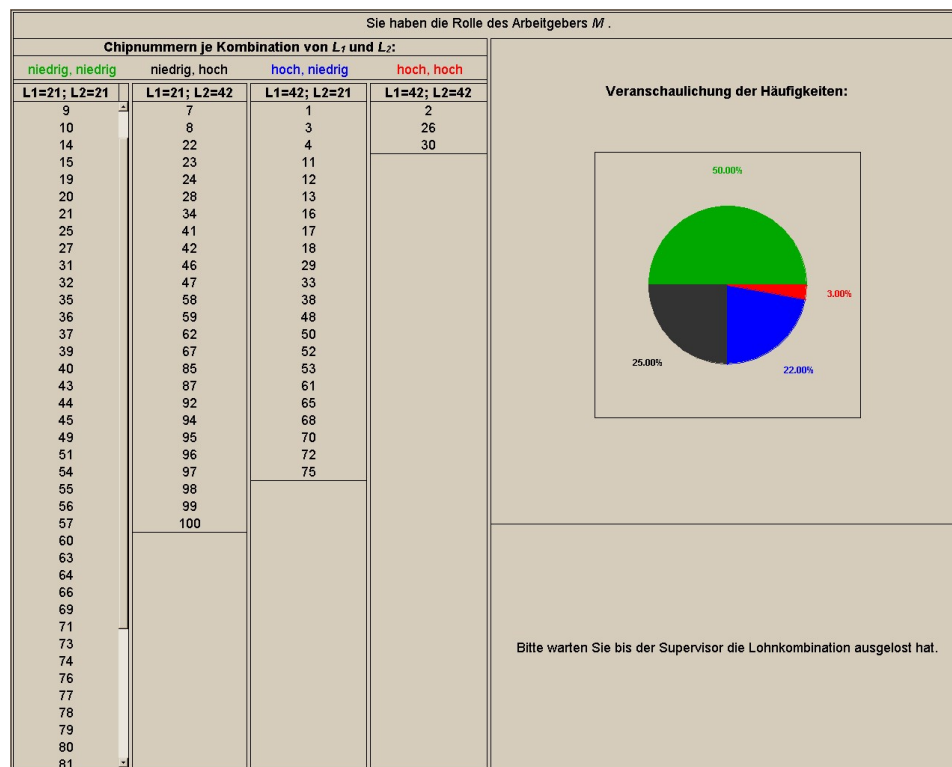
Sie haben die Rolle des Arbeitgebers $M$ .

Chipnummern je Kombination von $L_1$ und $L_2$:

| niedrig, niedrig | niedrig, hoch | hoch, niedrig | hoch, hoch |
|---|---|---|---|
| L1=21; L2=21 | L1=21; L2=42 | L1=42; L2=21 | L1=42; L2=42 |
| 9 | 7 | 1 | 2 |
| 10 | 8 | 3 | 26 |
| 14 | 22 | 4 | 30 |
| 15 | 23 | 11 | |
| 19 | 24 | 12 | |
| 20 | 28 | 13 | |
| 21 | 34 | 16 | |
| 25 | 41 | 17 | |
| 27 | 42 | 18 | |
| 31 | 46 | 29 | |
| 32 | 47 | 33 | |
| 35 | 58 | 38 | |
| 36 | 59 | 48 | |
| 37 | 62 | 50 | |
| 39 | 67 | 52 | |
| 40 | 85 | 53 | |
| 43 | 87 | 61 | |
| 44 | 92 | 65 | |
| 45 | 94 | 68 | |
| 49 | 95 | 70 | |
| 51 | 96 | 72 | |
| 54 | 97 | 75 | |
| 55 | 98 | | |
| 56 | 99 | | |
| 57 | 100 | | |
| 60 | | | |
| 63 | | | |
| 64 | | | |
| 66 | | | |
| 69 | | | |
| 71 | | | |
| 73 | | | |
| 74 | | | |
| 76 | | | |
| 77 | | | |
| 78 | | | |
| 79 | | | |
| 80 | | | |
| 81 | | | |

Veranschaulichung der Häufigkeiten:

50.00%
3.00%
25.00%
22.00%

Bitte warten Sie bis der Supervisor die Lohnkombination ausgelost hat.